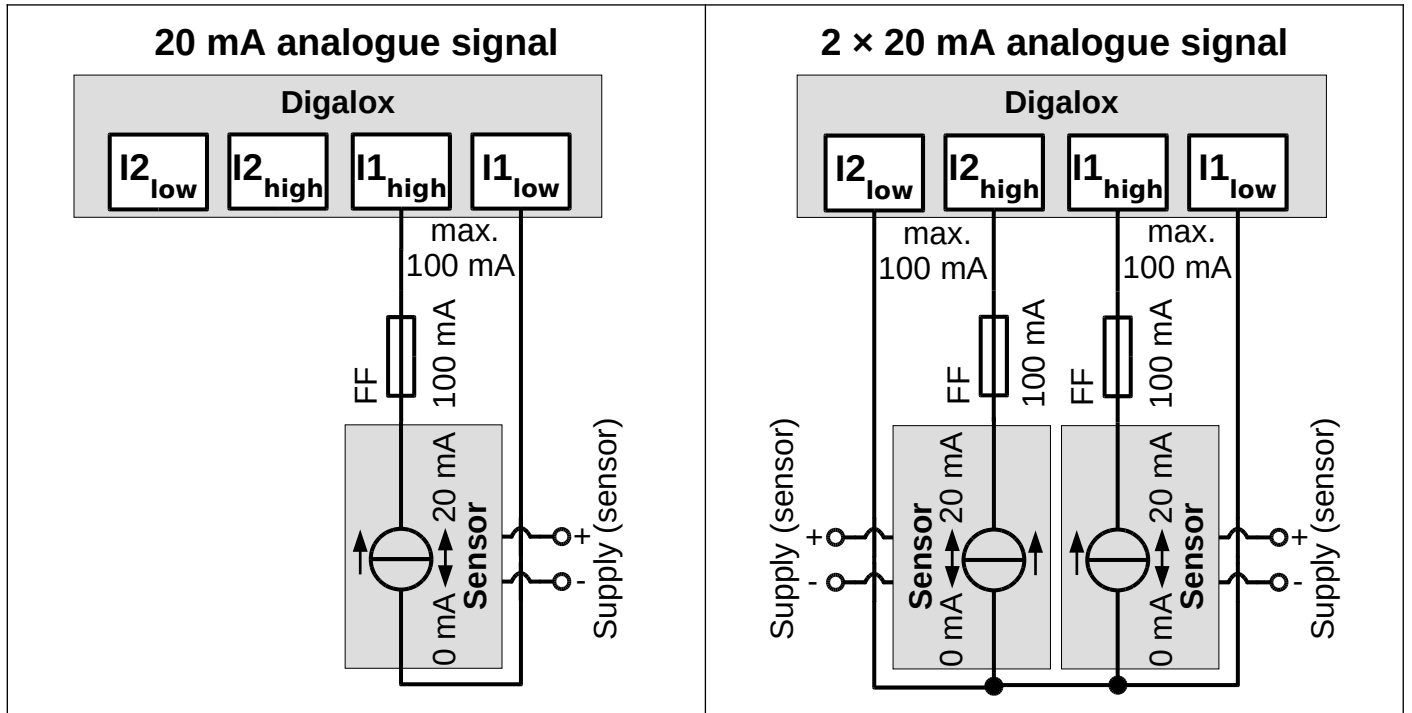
20 mA analogue signal

Digalox

$I2_{low}$ $I2_{high}$ $I1_{high}$ $I1_{low}$

max.
100 mA

FF 100 mA

0 mA 20 mA
Sensor

Supply (sensor)
+
-

2 × 20 mA analogue signal

Digalox

$I2_{low}$ $I2_{high}$ $I1_{high}$ $I1_{low}$

max.
100 mA

max.
100 mA

FF 100 mA

FF 100 mA

Supply (sensor)
+
-

Sensor
0 mA 20 mA

0 mA 20 mA
Sensor

Supply (sensor)
+
-